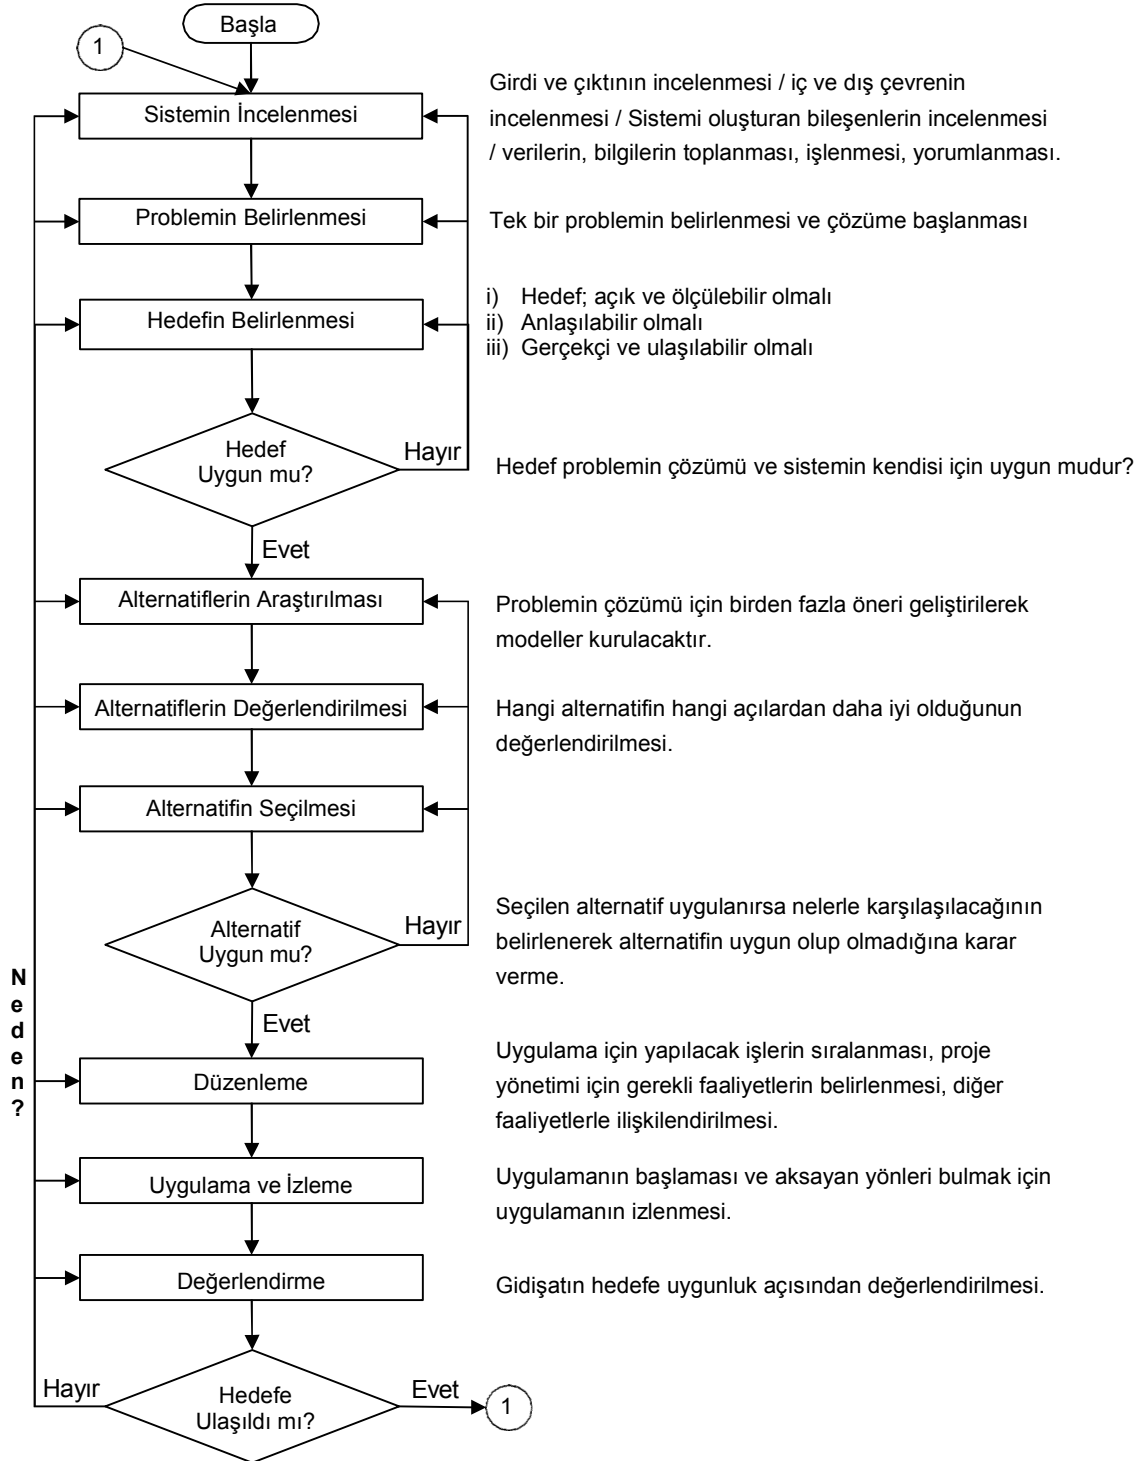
Başla

1

Sistemin İncelenmesi

Girdi ve çıktının incelenmesi / iç ve dış çevrenin incelenmesi / Sistemi oluşturan bileşenlerin incelenmesi / verilerin, bilgilerin toplanması, işlenmesi, yorumlanması.

Problemin Belirlenmesi

Tek bir problemin belirlenmesi ve çözüme başlanması

Hedefin Belirlenmesi

i) Hedef; açık ve ölçülebilir olmalı
ii) Anlaşılabilir olmalı
iii) Gerçekçi ve ulaşılabilir olmalı

Hedef Uygun mu?

Hayır

Hedef problemin çözümü ve sistemin kendisi için uygun mudur?

Evet

Alternatiflerin Araştırılması

Problemin çözümü için birden fazla öneri geliştirilerek modeller kurulacaktır.

Alternatiflerin Değerlendirilmesi

Hangi alternatifin hangi açılardan daha iyi olduğunun değerlendirilmesi.

Alternatifin Seçilmesi

Alternatif Uygun mu?

Hayır

Seçilen alternatif uygulanırsa nelerle karşılaşılacağının belirlenerek alternatifin uygun olup olmadığına karar verme.

Evet

N e d e n ?

Düzenleme

Uygulama için yapılacak işlerin sıralanması, proje yönetimi için gerekli faaliyetlerin belirlenmesi, diğer faaliyetlerle ilişkilendirilmesi.

Uygulama ve İzleme

Uygulamanın başlaması ve aksayan yönleri bulmak için uygulamanın izlenmesi.

Değerlendirme

Gidişatın hedefe uygunluk açısından değerlendirilmesi.

Hayır

Hedefe Ulaşıldı mı?

Evet

1